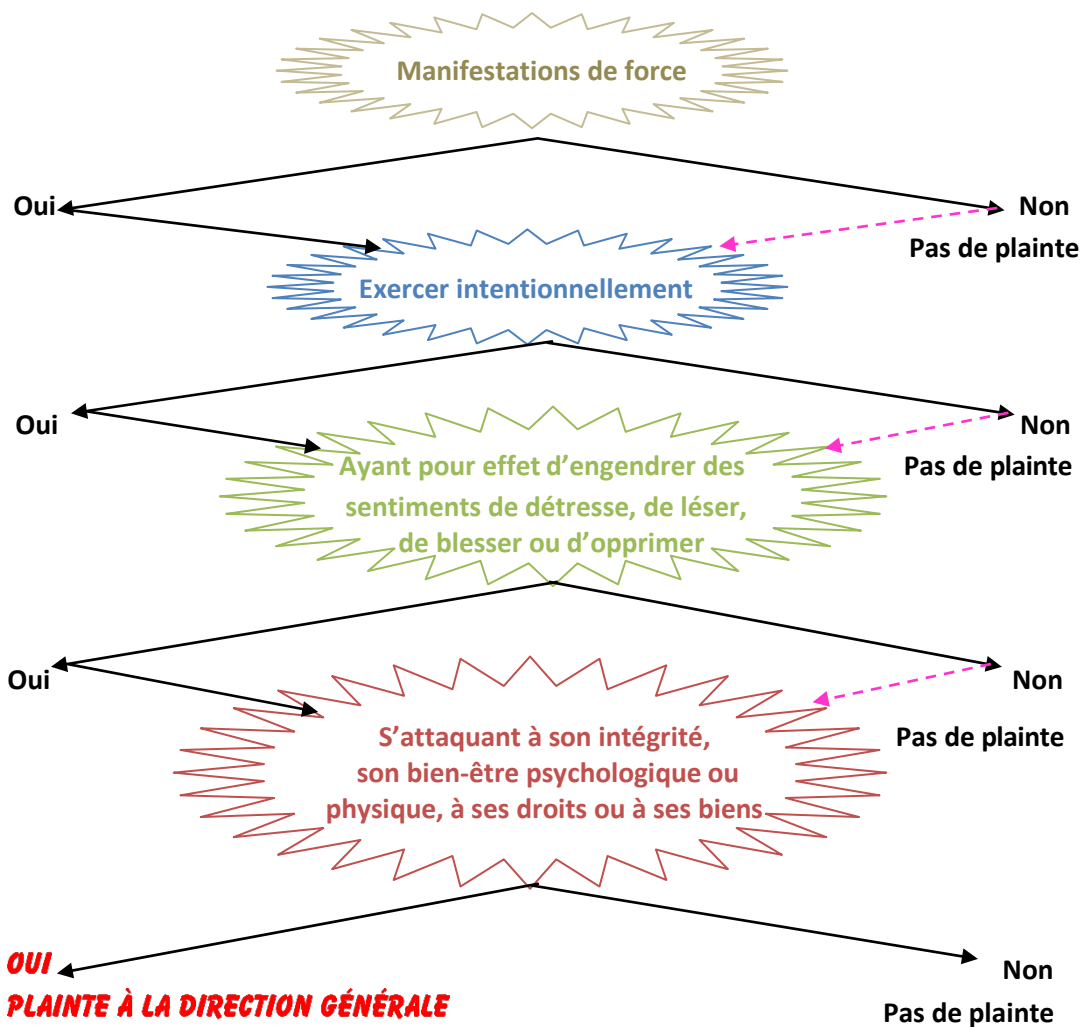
Manifestations de force

Oui

Non

Pas de plainte

Exercer intentionnellement

Oui

Non

Pas de plainte

Ayant pour effet d'engendrer des sentiments de détresse, de léser, de blesser ou d'opprimer

Oui

Non

Pas de plainte

S'attaquant à son intégrité, son bien-être psychologique ou physique, à ses droits ou à ses biens

OUI

PLAINTE À LA DIRECTION GÉNÉRALE

Non

Pas de plainte